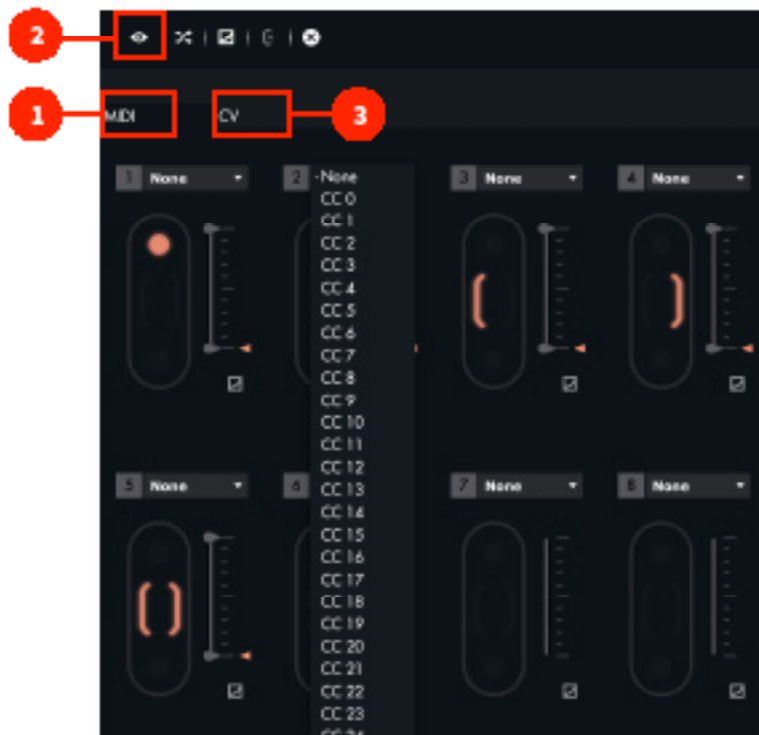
2

1 MIDI

CV 3

1 None

2 -None
CC 0
CC 1
CC 2
CC 3
CC 4
CC 5
CC 6
CC 7
CC 8
CC 9
CC 10
CC 11
CC 12
CC 13
CC 14
CC 15
CC 16
CC 17
CC 18
CC 19
CC 20
CC 21
CC 22
CC 23
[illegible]

3 None

4 None

5 None

6

7 None

8 None